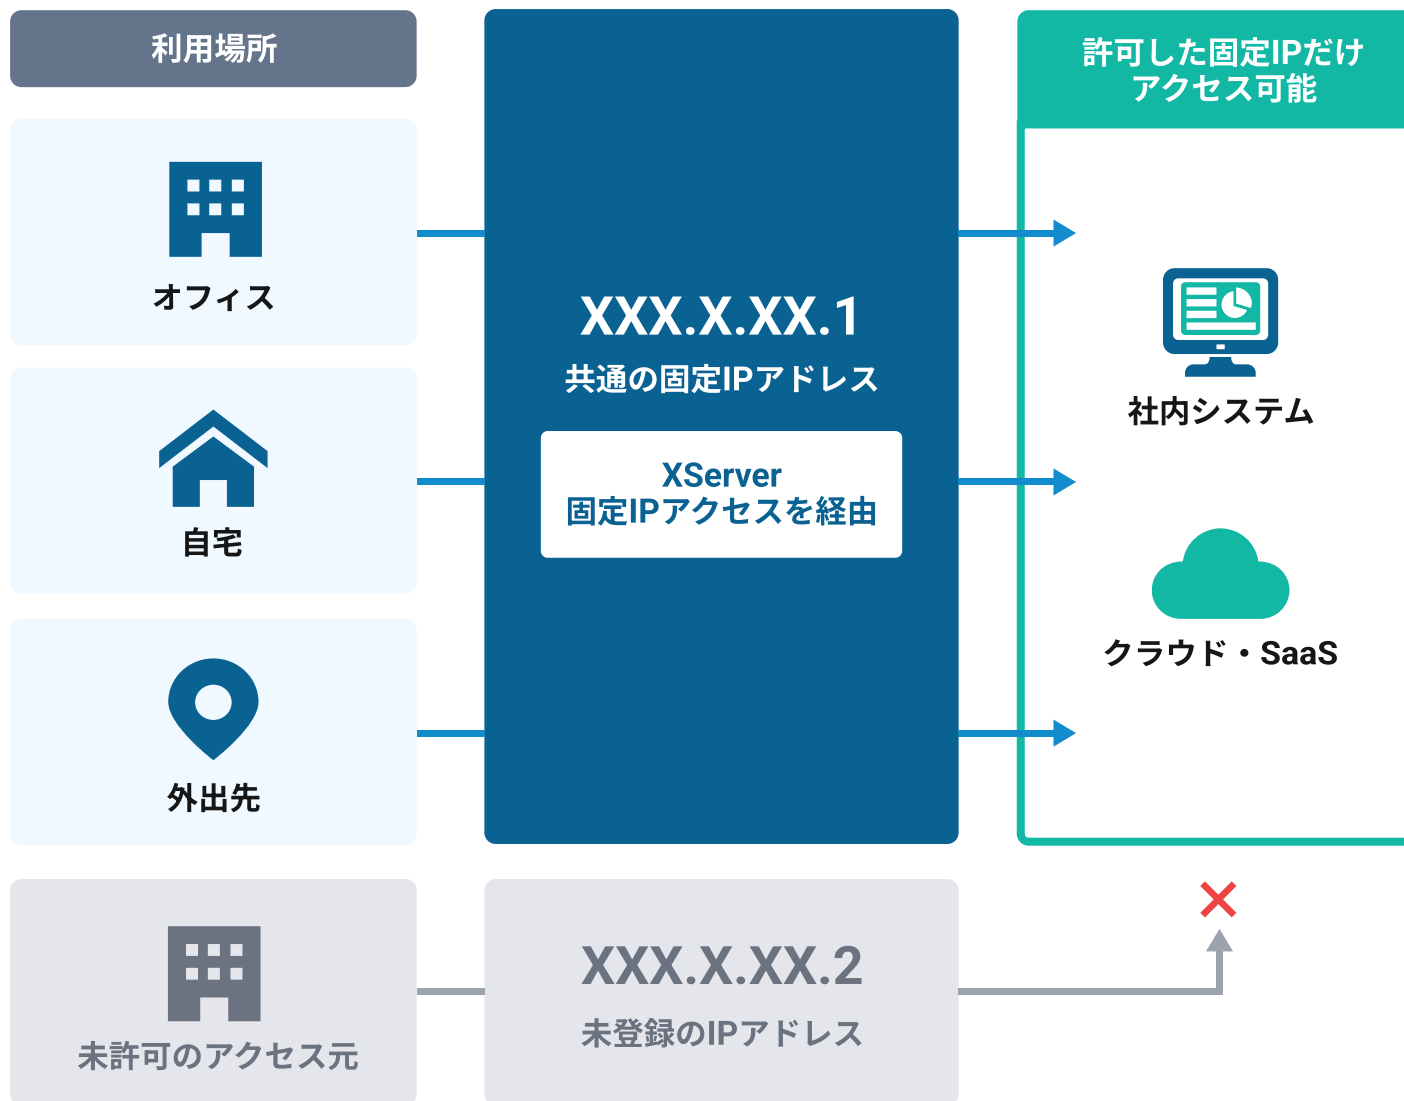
利用場所

オフィス

自宅

外出先

XXX.X.XX.1
共通の固定IPアドレス

XServer
固定IPアクセスを経由

許可した固定IPだけ
アクセス可能

社内システム

クラウド・SaaS

未許可のアクセス元

XXX.X.XX.2
未登録のIPアドレス